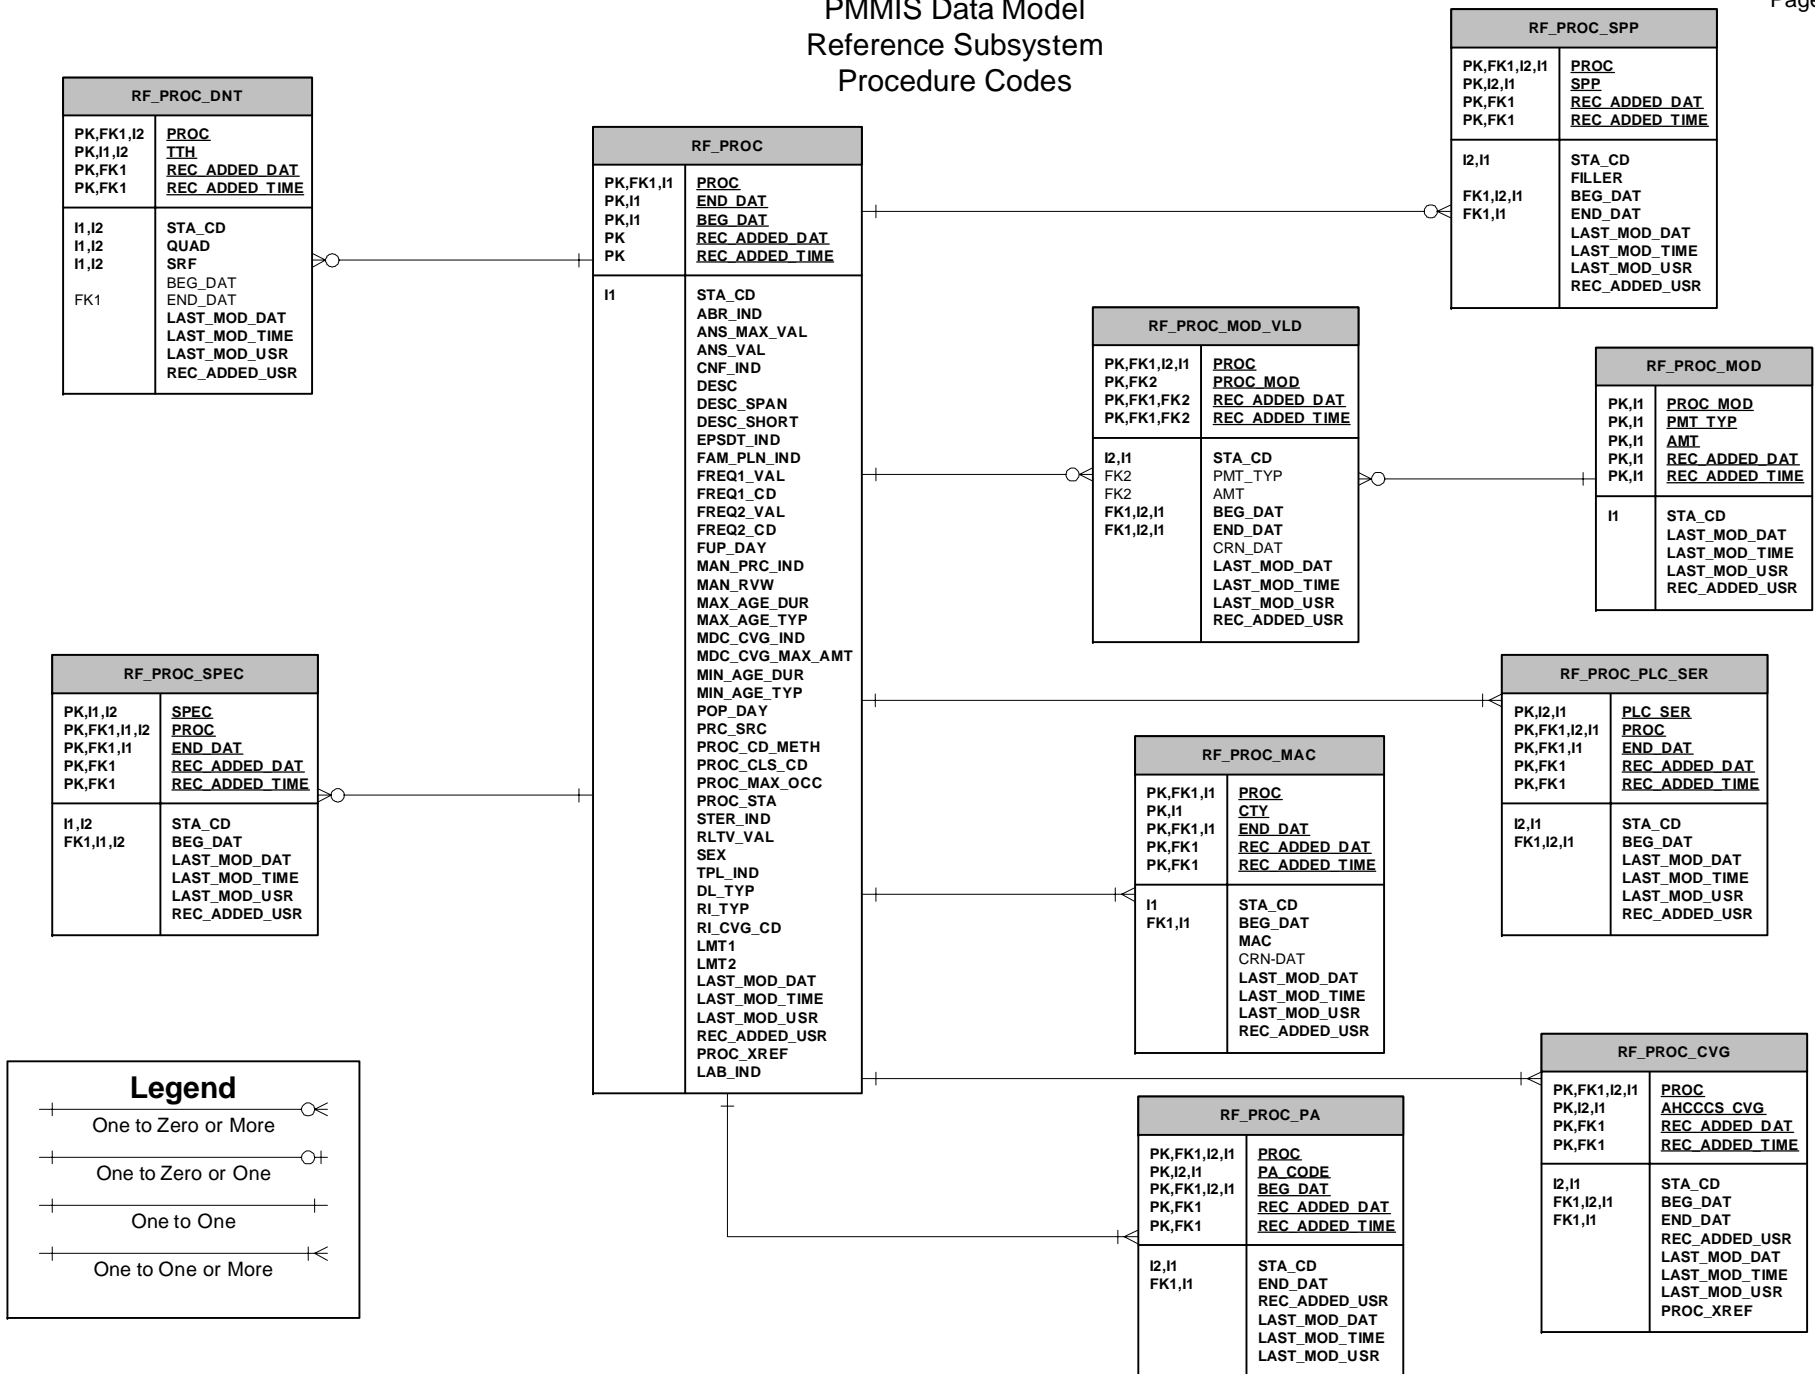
PMMIS Data Model
Reference Subsystem
Procedure Codes

Page

RF_PROC_DNT

| | |
|---|---|
| PK,FK1,I2 | PROC |
| PK,I1,I2 | TTH |
| PK,FK1 | REC_ADDED_DAT |
| PK,FK1 | REC_ADDED_TIME |
| I1,I2 | STA_CD |
| I1,I2 | QUAD |
| I1,I2 | SRF |
| | BEG_DAT |
| FK1 | END_DAT |
| | LAST_MOD_DAT |
| | LAST_MOD_TIME |
| | LAST_MOD_USR |
| | REC_ADDED_USR |

RF_PROC

| | |
|---|---|
| PK,FK1,I1 | PROC |
| PK,I1 | END_DAT |
| PK,I1 | BEG_DAT |
| PK | REC_ADDED_DAT |
| PK | REC_ADDED_TIME |
| I1 | STA_CD |
| | ABR_IND |
| | ANS_MAX_VAL |
| | ANS_VAL |
| | CNF_IND |
| | DESC |
| | DESC_SPAN |
| | DESC_SHORT |
| | EPSDT_IND |
| | FAM_PLN_IND |
| | FREQ1_VAL |
| | FREQ1_CD |
| | FREQ2_VAL |
| | FREQ2_CD |
| | FUP_DAY |
| | MAN_PRC_IND |
| | MAN_RVW |
| | MAX_AGE_DUR |
| | MAX_AGE_TYP |
| | MDC_CVG_IND |
| | MDC_CVG_MAX_AMT |
| | MIN_AGE_DUR |
| | MIN_AGE_TYP |
| | POP_DAY |
| | PRC_SRC |
| | PROC_CD_METH |
| | PROC_CLS_CD |
| | PROC_MAX_OCC |
| | PROC_STA |
| | STER_IND |
| | RLTV_VAL |
| | SEX |
| | TPL_IND |
| | DL_TYP |
| | RI_TYP |
| | RI_CVG_CD |
| | LMT1 |
| | LMT2 |
| | LAST_MOD_DAT |
| | LAST_MOD_TIME |
| | LAST_MOD_USR |
| | REC_ADDED_USR |
| | PROC_XREF |
| | LAB_IND |

RF_PROC_SPP

| | |
|---|---|
| PK,FK1,I2,I1 | PROC |
| PK,I2,I1 | SPP |
| PK,FK1 | REC_ADDED_DAT |
| PK,FK1 | REC_ADDED_TIME |
| I2,I1 | STA_CD |
| | FILLER |
| FK1,I2,I1 | BEG_DAT |
| FK1,I1 | END_DAT |
| | LAST_MOD_DAT |
| | LAST_MOD_TIME |
| | LAST_MOD_USR |
| | REC_ADDED_USR |

RF_PROC_MOD_VLD

| | |
|---|---|
| PK,FK1,I2,I1 | PROC |
| PK,FK2 | PROC_MOD |
| PK,FK1,FK2 | REC_ADDED_DAT |
| PK,FK1,FK2 | REC_ADDED_TIME |
| I2,I1 | STA_CD |
| FK2 | PMT_TYP |
| FK2 | AMT |
| FK1,I2,I1 | BEG_DAT |
| FK1,I2,I1 | END_DAT |
| | CRN_DAT |
| | LAST_MOD_DAT |
| | LAST_MOD_TIME |
| | LAST_MOD_USR |
| | REC_ADDED_USR |

RF_PROC_MOD

| | |
|---|---|
| PK,I1 | PROC_MOD |
| PK,I1 | PMT_TYP |
| PK,I1 | AMT |
| PK,I1 | REC_ADDED_DAT |
| PK,I1 | REC_ADDED_TIME |
| I1 | STA_CD |
| | LAST_MOD_DAT |
| | LAST_MOD_TIME |
| | LAST_MOD_USR |
| | REC_ADDED_USR |

RF_PROC_SPEC

| | |
|---|---|
| PK,I1,I2 | SPEC |
| PK,FK1,I1,I2 | PROC |
| PK,FK1,I1 | END_DAT |
| PK,FK1 | REC_ADDED_DAT |
| PK,FK1 | REC_ADDED_TIME |
| I1,I2 | STA_CD |
| FK1,I1,I2 | BEG_DAT |
| | LAST_MOD_DAT |
| | LAST_MOD_TIME |
| | LAST_MOD_USR |
| | REC_ADDED_USR |

RF_PROC_PLC_SER

| | |
|---|---|
| PK,I2,I1 | PLC_SER |
| PK,FK1,I2,I1 | PROC |
| PK,FK1,I1 | END_DAT |
| PK,FK1 | REC_ADDED_DAT |
| PK,FK1 | REC_ADDED_TIME |
| I2,I1 | STA_CD |
| FK1,I2,I1 | BEG_DAT |
| | LAST_MOD_DAT |
| | LAST_MOD_TIME |
| | LAST_MOD_USR |
| | REC_ADDED_USR |

RF_PROC_MAC

| | |
|---|---|
| PK,FK1,I1 | PROC |
| PK,I1 | CTY |
| PK,FK1,I1 | END_DAT |
| PK,FK1 | REC_ADDED_DAT |
| PK,FK1 | REC_ADDED_TIME |
| I1 | STA_CD |
| FK1,I1 | BEG_DAT |
| | MAC |
| | CRN-DAT |
| | LAST_MOD_DAT |
| | LAST_MOD_TIME |
| | LAST_MOD_USR |
| | REC_ADDED_USR |

RF_PROC_CVG

| | |
|---|---|
| PK,FK1,I2,I1 | PROC |
| PK,I2,I1 | AHCCCS_CVG |
| PK,FK1 | REC_ADDED_DAT |
| PK,FK1 | REC_ADDED_TIME |
| I2,I1 | STA_CD |
| FK1,I2,I1 | BEG_DAT |
| FK1,I1 | END_DAT |
| | REC_ADDED_USR |
| | LAST_MOD_DAT |
| | LAST_MOD_TIME |
| | LAST_MOD_USR |
| | PROC_XREF |

RF_PROC_PA

| | |
|---|---|
| PK,FK1,I2,I1 | PROC |
| PK,I2,I1 | PA_CODE |
| PK,FK1,I2,I1 | BEG_DAT |
| PK,FK1 | REC_ADDED_DAT |
| PK,FK1 | REC_ADDED_TIME |
| I2,I1 | STA_CD |
| FK1,I1 | END_DAT |
| | REC_ADDED_USR |
| | LAST_MOD_DAT |
| | LAST_MOD_TIME |
| | LAST_MOD_USR |

Legend
One to Zero or More
One to Zero or One
One to One
One to One or More